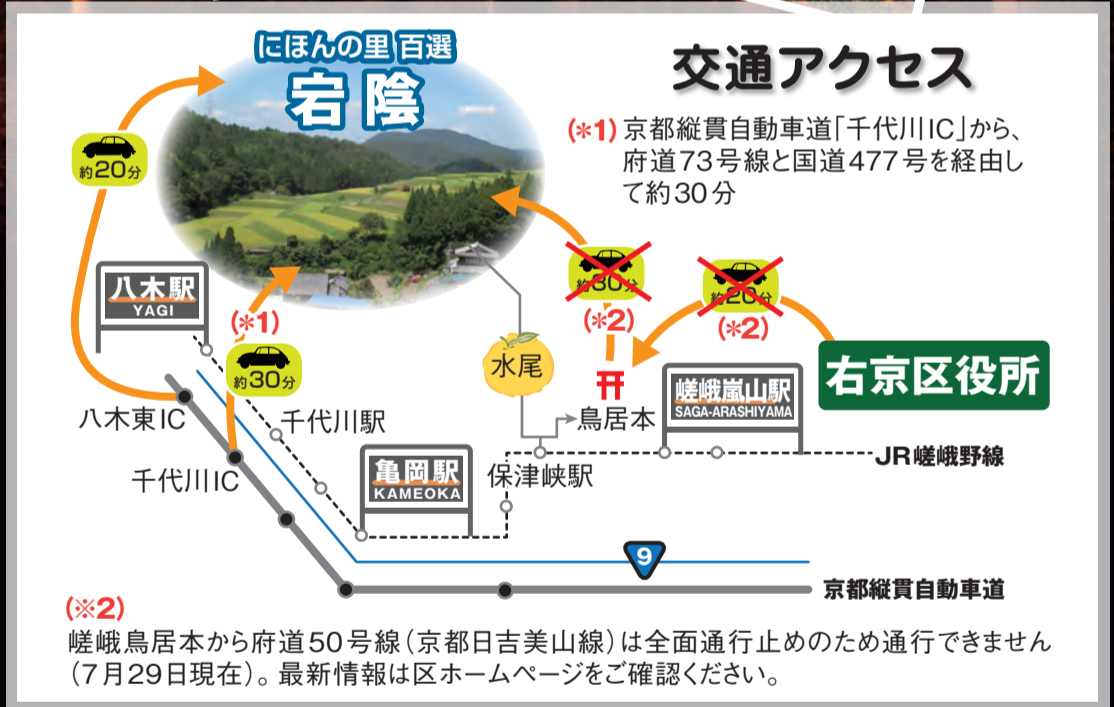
にほんの里 百選
宕陰

交通アクセス

(＊1) 京都縦貫自動車道「千代川IC」から、府道73号線と国道477号を経由して約30分

約20分

約30分

約20分

(＊2)

(＊2)

八木駅
YAGI

(＊1)

約30分

水尾

右京区役所

鳥居本

嵯峨嵐山駅
SAGA-ARASHIYAMA

八木東IC

千代川駅

JR嵯峨野線

千代川IC

亀岡駅
KAMEOKA

保津峡駅

9

京都縦貫自動車道

(※2)
嵯峨鳥居本から府道50号線（京都日吉美山線）は全面通行止めのため通行できません（7月29日現在）。最新情報は区ホームページをご確認ください。